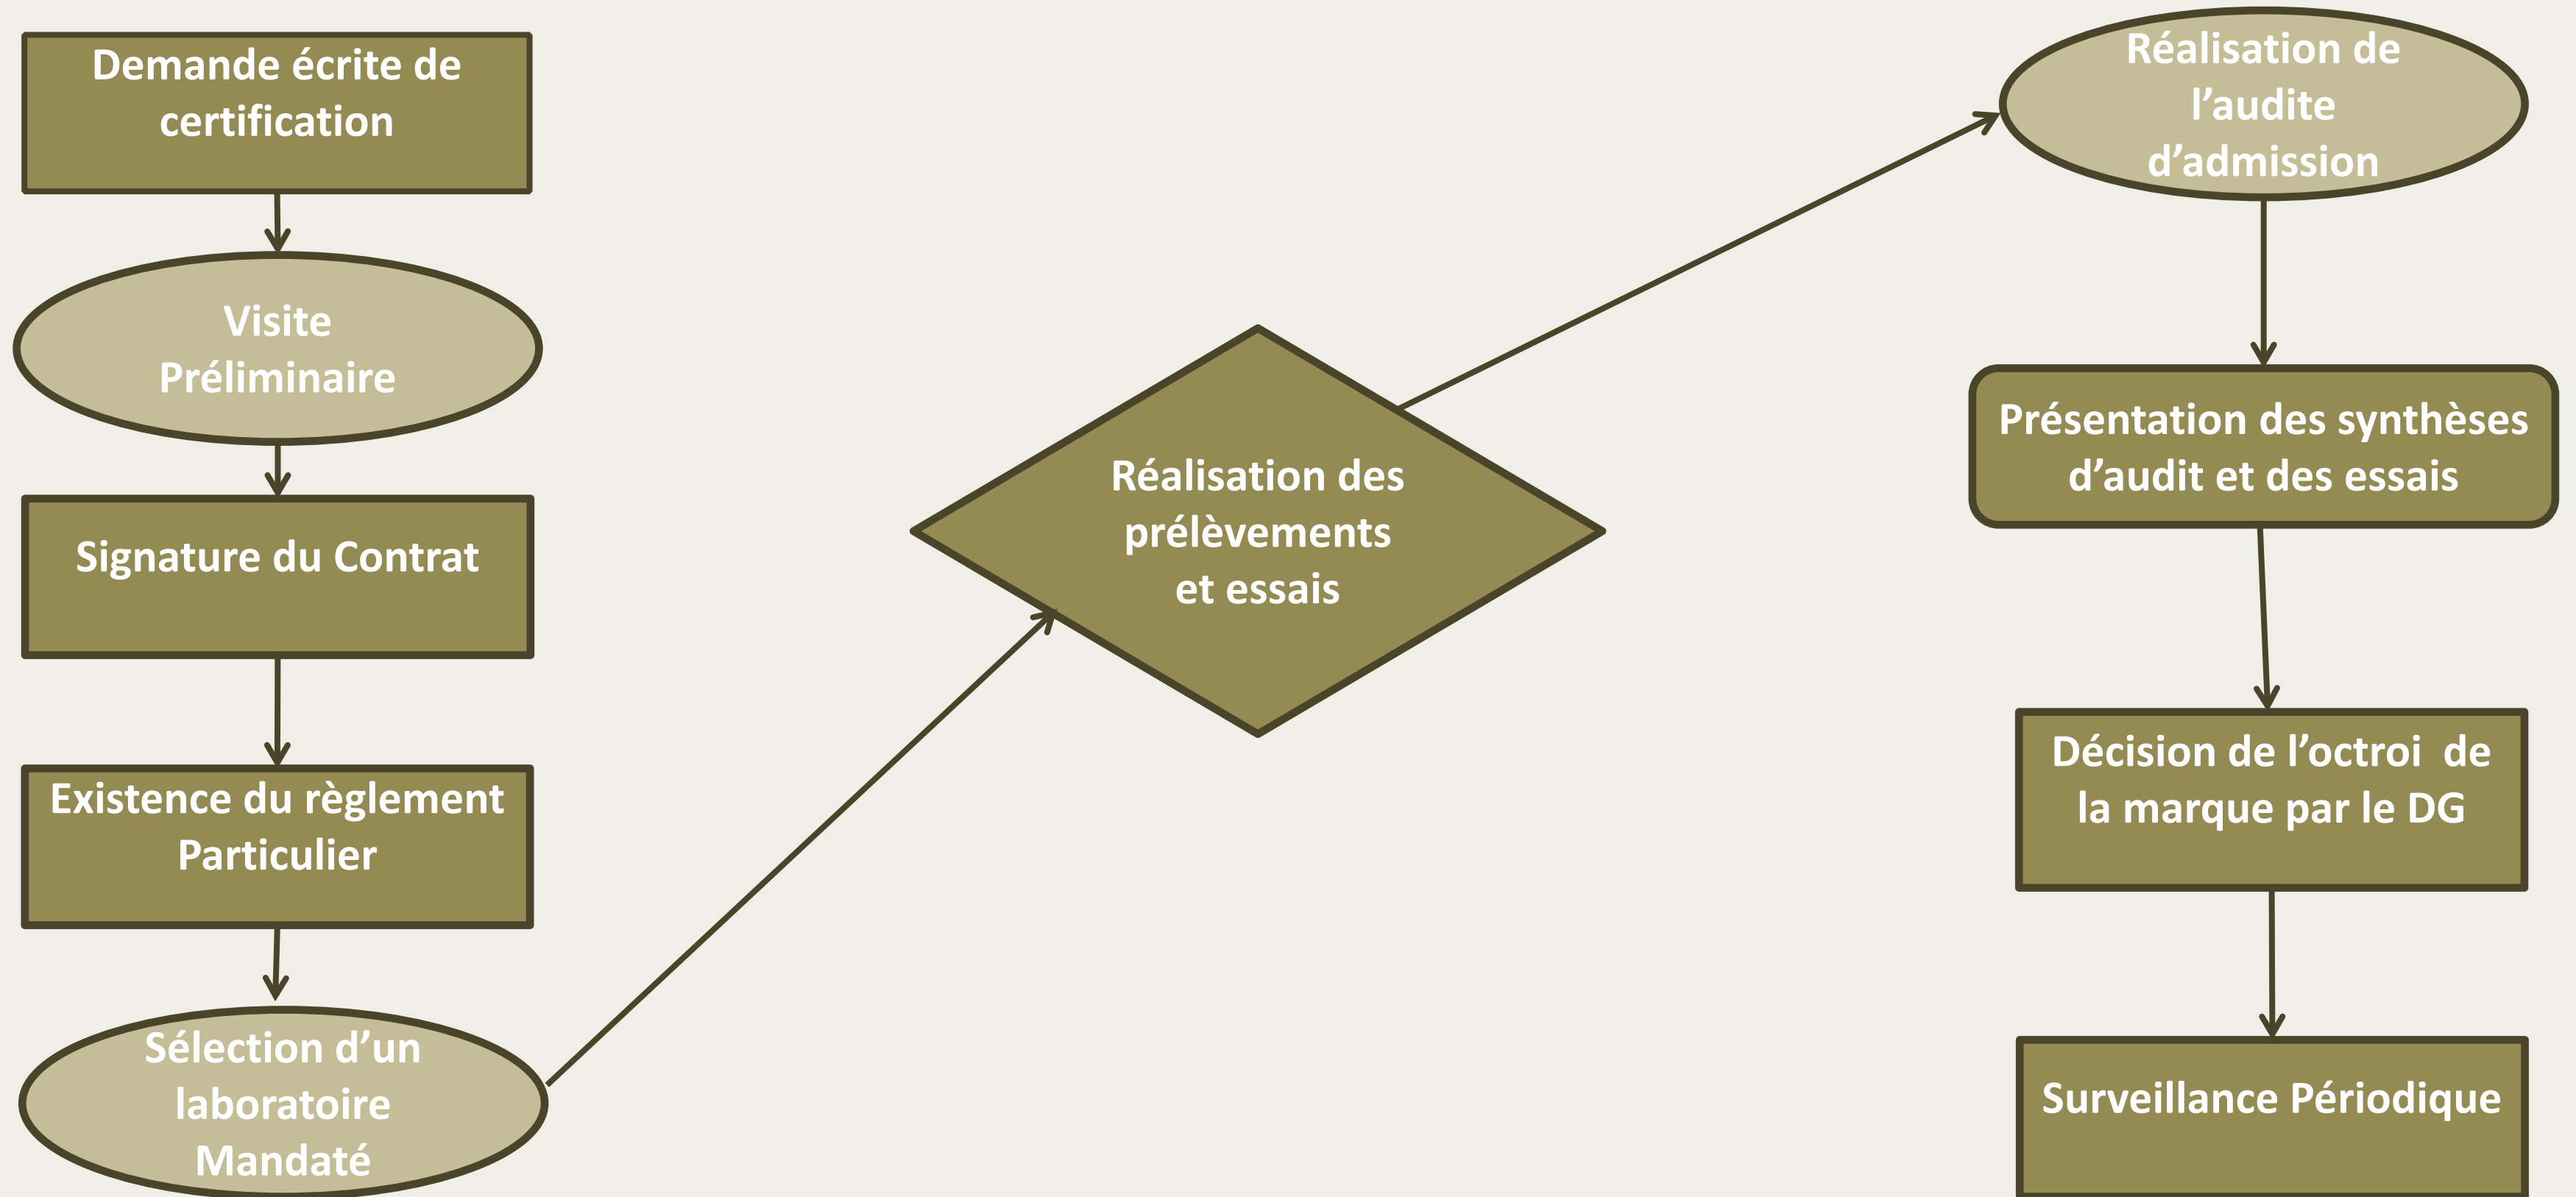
Demande écrite de certification

Visite Préliminaire

Signature du Contrat

Existence du règlement Particulier

Sélection d'un laboratoire Mandaté

Réalisation des prélèvements et essais

Réalisation de l'audite d'admission

Présentation des synthèses d'audit et des essais

Décision de l'octroi de la marque par le DG

Surveillance Périodique